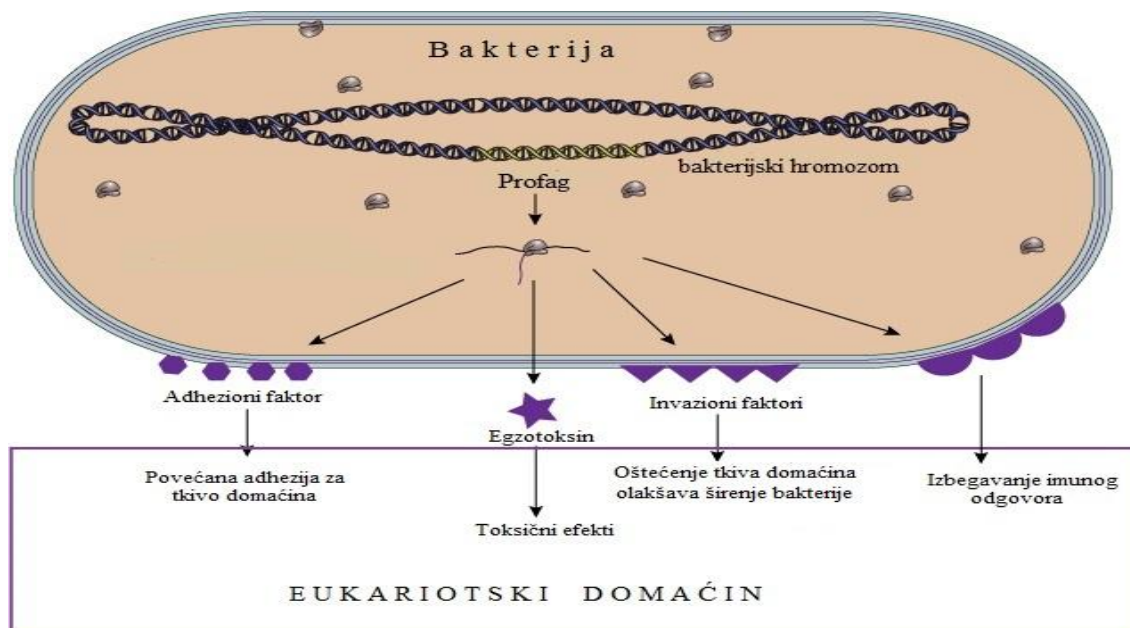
Bakterija

bakterijski hromozom

Profag

Adhezioni faktor

Egzotoksin

Invazioni faktori

Povećana adhezija za tkivo domaćina

Toksični efekti

Oštećenje tkiva domaćina olakšava širenje bakterije

Izbegavanje imunog odgovora

EUKARIOTSKI DOMAĆIN